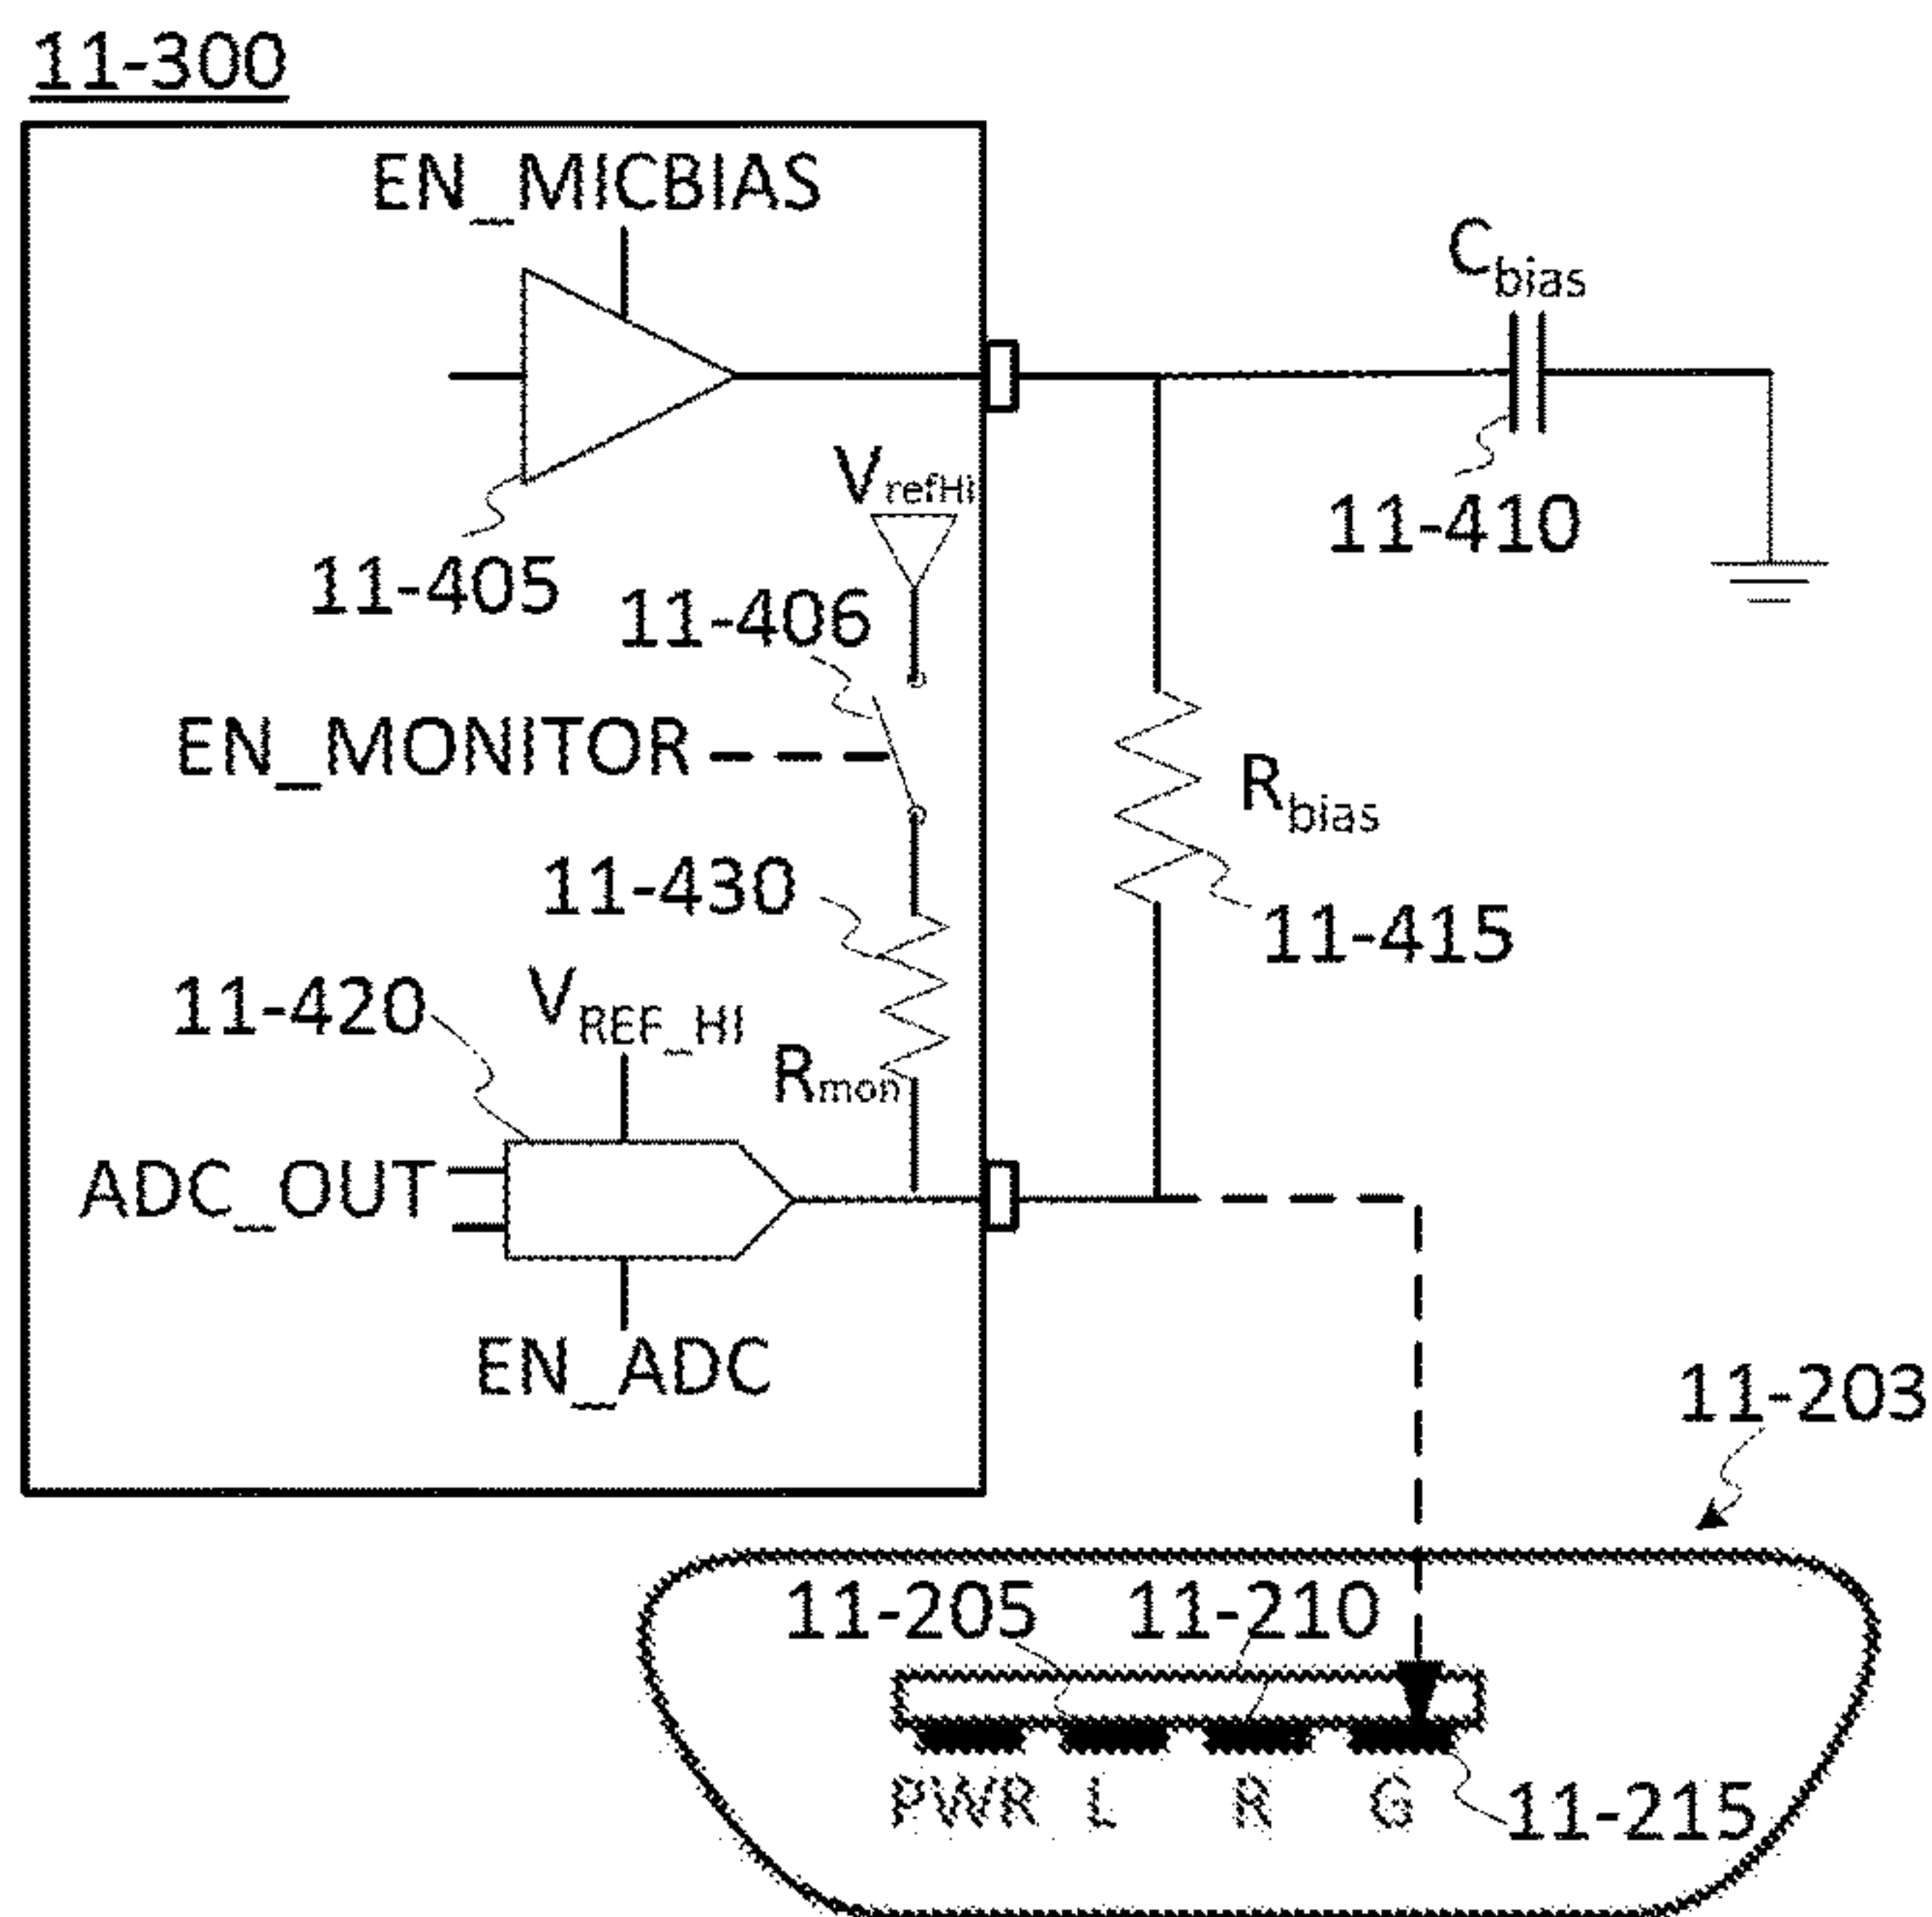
11-300

EN_MICBIAS

$C_{bias}$

$V_{refHi}$

11-410

11-405

11-406

EN_MONITOR

$R_{bias}$

11-430

11-415

11-420

$V_{REF\_HI}$

$R_{mon}$

ADC_OUT

EN_ADC

11-203

11-205

11-210

PWR L R G

11-215